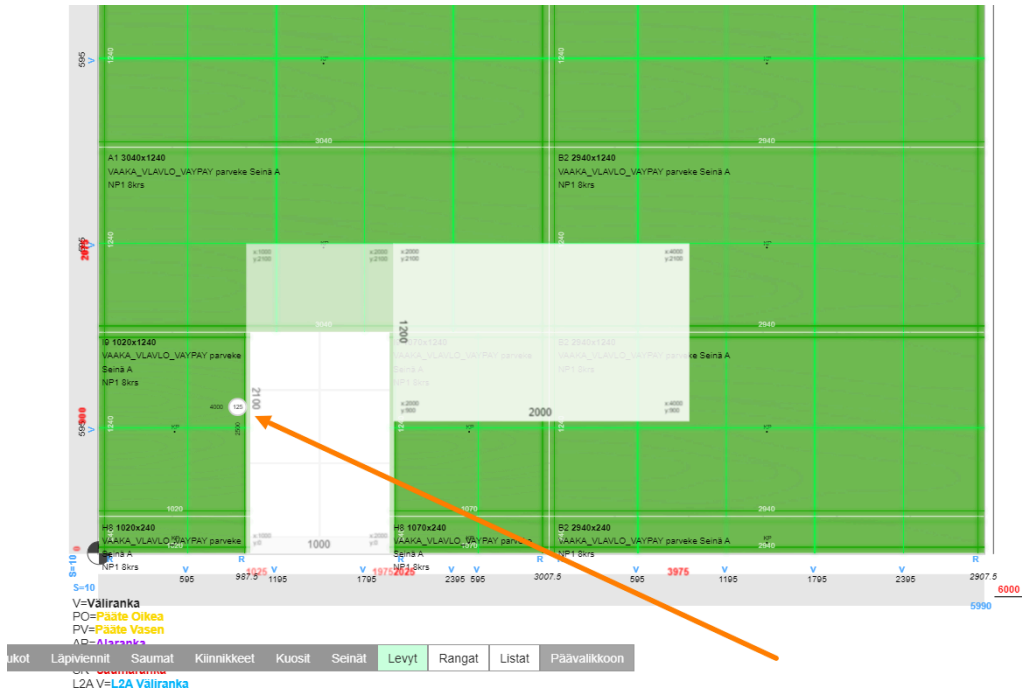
595
V
1240
3040
2940
A1 3040x1240
VAAKA_VLAVLO_VAYPAY parveke Seinä A
NP1 8krs
B2 2940x1240
VAAKA_VLAVLO_VAYPAY parveke Seinä A
NP1 8krs
2675
V
1240
x:1000
y:2100
x:2000
y:2100
x:2000
y:2100
x:4000
y:2100
1240
3040
1200
2940
I9 1020x1240
VAAKA_VLAVLO_VAYPAY parveke Seinä A
NP1 8krs
1070x1240
VAAKA_VLAVLO_VAYPAY parveke
Seinä A
NP1 8krs
B2 2940x1240
VAAKA_VLAVLO_VAYPAY parveke Seinä A
NP1 8krs
2100
4000
125
595
V
1240
x:2000
y:900
x:4000
y:900
2000
1020
1070
2940
H8 1020x240
VAAKA_VLAVLO_VAYPAY parveke
Seinä A
NP1 8krs
H8 1070x240
VAAKA_VLAVLO_VAYPAY parveke
Seinä A
NP1 8krs
B2 2940x240
VAAKA_VLAVLO_VAYPAY parveke Seinä A
NP1 8krs
1000
S=10
R
V
V
R
V
V
R
V
V
V
V
R
595
987.5
1025
1195
1795
1975
2025
2395
595
3007.5
595
3975
1195
1795
2395
2907.5
S=10
6000
5990
V=Väliranka
PO=Pääte Oikea
PV=Pääte Vasen
AR=Alaranka
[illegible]
L2A V=L2A Väliranka
ukot
Läpiviennit
Saumat
Kiinnikkeet
Kuosit
Seinät
Levyt
Rangat
Listat
Päävalikkoon